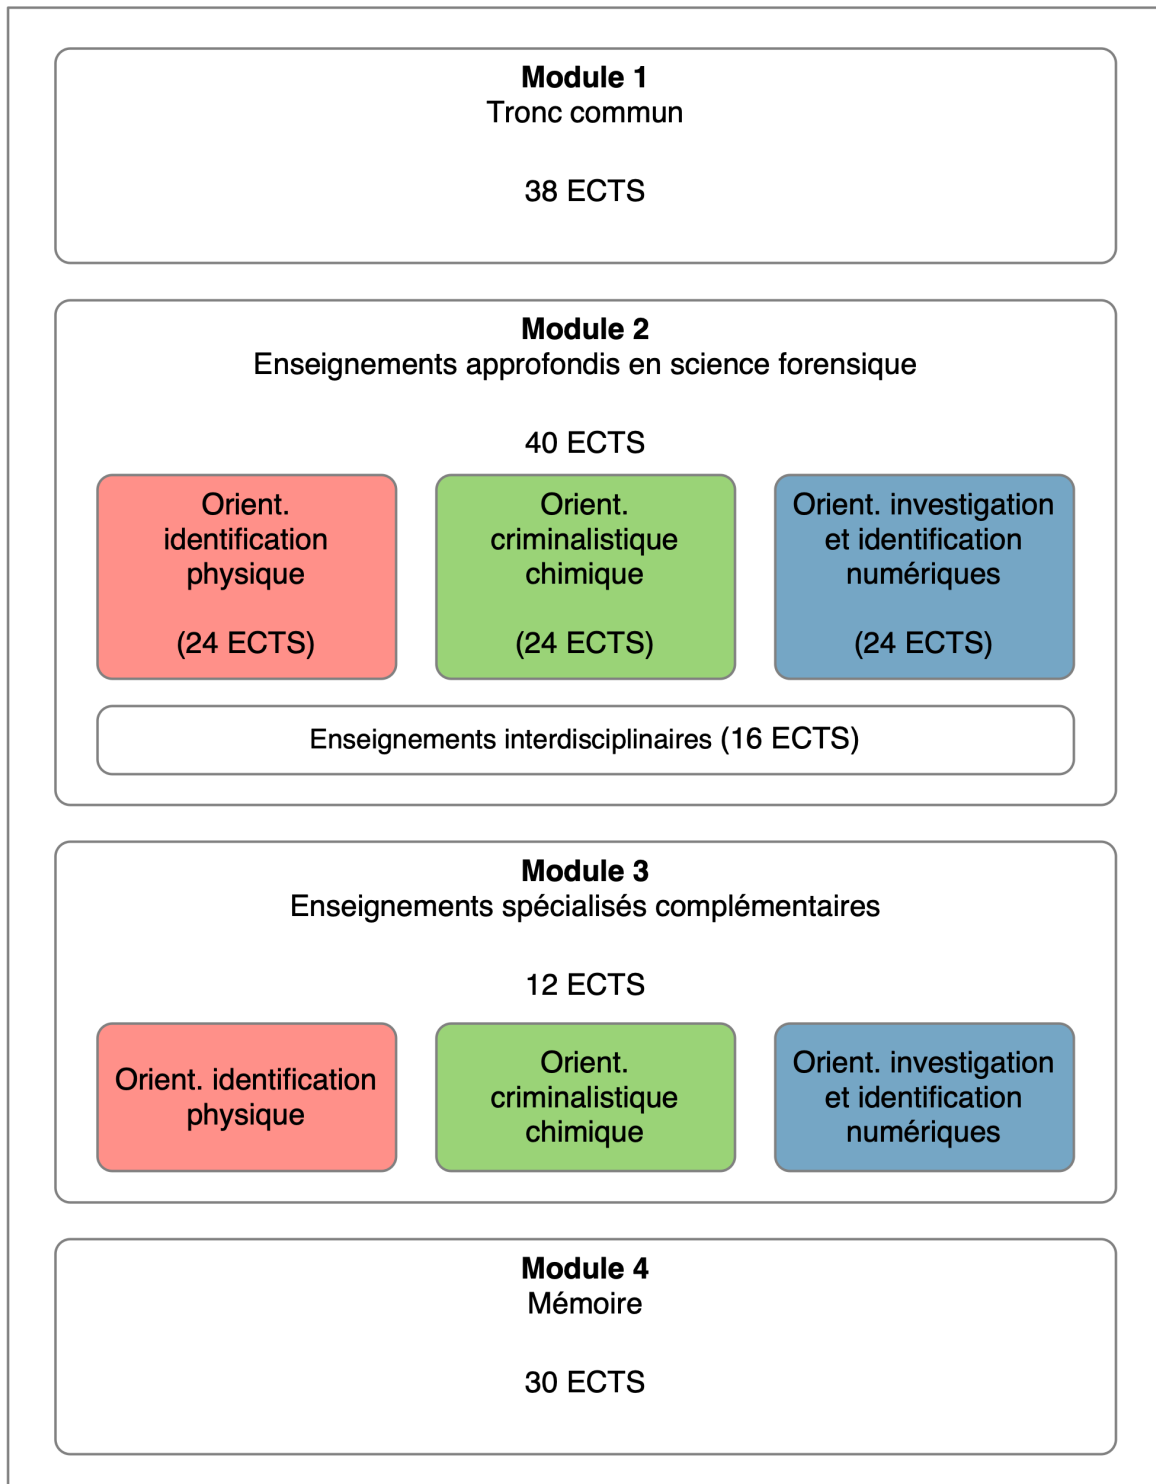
**Module 1**
Tronc commun

38 ECTS

**Module 2**
Enseignements approfondis en science forensique

40 ECTS

Orient. identification physique

(24 ECTS)

Orient. criminalistique chimique

(24 ECTS)

Orient. investigation et identification numériques

(24 ECTS)

Enseignements interdisciplinaires (16 ECTS)

**Module 3**
Enseignements spécialisés complémentaires

12 ECTS

Orient. identification physique

Orient. criminalistique chimique

Orient. investigation et identification numériques

**Module 4**
Mémoire

30 ECTS